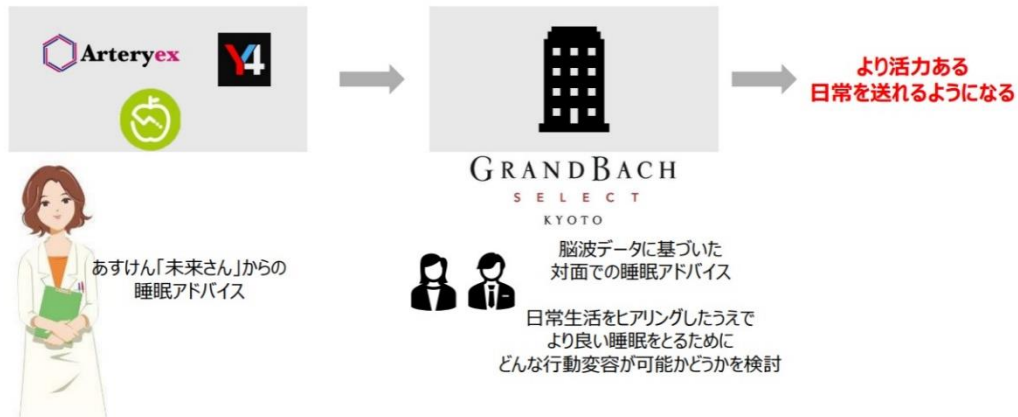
Arteryex

Y4

あすけん「未来さん」からの睡眠アドバイス

GRANDBACH
SELECT
KYOTO

脳波データに基づいた
対面での睡眠アドバイス

日常生活をヒアリングしたうえで
より良い睡眠をとるために
どんな行動変容が可能かどうかを検討

より活力ある
日常を送れるようになる